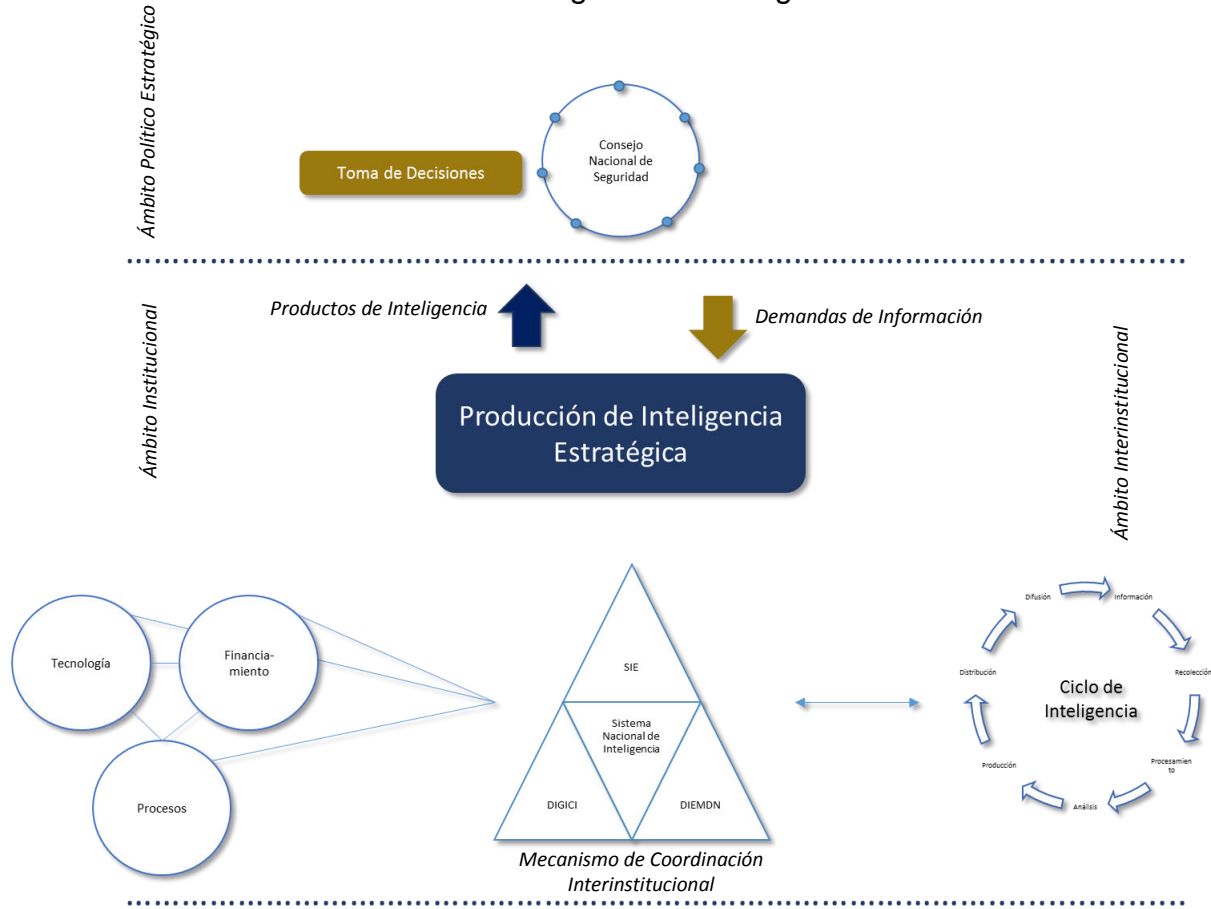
Ámbito Político Estratégico

Toma de Decisiones

Consejo Nacional de Seguridad

Ámbito Institucional

Productos de Inteligencia

Demandas de Información

Producción de Inteligencia Estratégica

Ámbito Interinstitucional

Tecnología

Financiamiento

Procesos

SIE

Sistema Nacional de Inteligencia

DIGICI

DIEMDN

Mecanismo de Coordinación Interinstitucional

Difusión

Información

Recolección

Procesamiento

Análisis

Producción

Distribución

Ciclo de Inteligencia